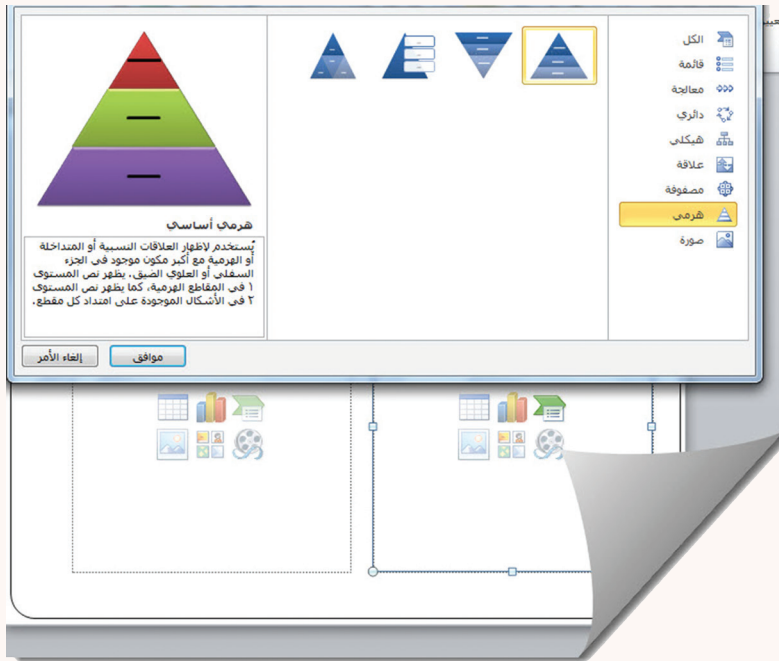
الكل
قائمة
معالجة
دائري
هيكلي
علاقة
مصفوفة
هرمي
صورة

هرمي أساسي

يُستخدم لإظهار العلاقات النسبية أو المتداخلة أو الهرمية مع أكبر مكون موجود في الجزء السفلي أو العلوي الضيق. يظهر نص المستوى ١ في المقاطع الهرمية، كما يظهر نص المستوى ٢ في الأشكال الموجودة على امتداد كل مقطع.

موافق
إلغاء الأمر